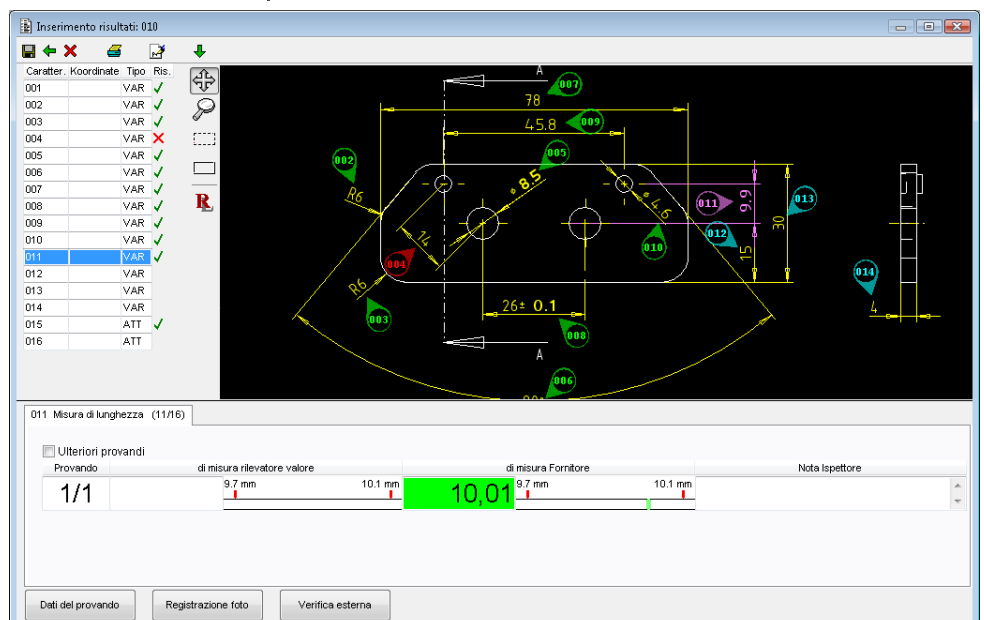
Inserimento risultati: 010

| Caratter. | Koordinate | Tipo | Ris. |
|---|---|---|---|
| 001 | | VAR | ✓ |
| 002 | | VAR | ✓ |
| 003 | | VAR | ✓ |
| 004 | | VAR | ✗ |
| 005 | | VAR | ✓ |
| 006 | | VAR | ✓ |
| 007 | | VAR | ✓ |
| 008 | | VAR | ✓ |
| 009 | | VAR | ✓ |
| 010 | | VAR | ✓ |
| 011 | | VAR | ✓ |
| 012 | | VAR | |
| 013 | | VAR | |
| 014 | | VAR | |
| 015 | | ATT | ✓ |
| 016 | | ATT | |

A
007
78
45.8
009
002
005
8.5
R6
4.6
011
9.9
013
30
14
012
010
004
15
014
R6
4
003
26± 0.1
008
A
006

011 Misura di lunghezza (11/16)

Ulteriori provandi

| Provando | di misura rilevatore valore | di misura Fornitore | Nota Ispettore |
|---|---|---|---|
| 1/1 | 9.7 mm 10.1 mm | 10,01 9.7 mm 10.1 mm | |

Dati del provando
Registrazione foto
Verifica esterna